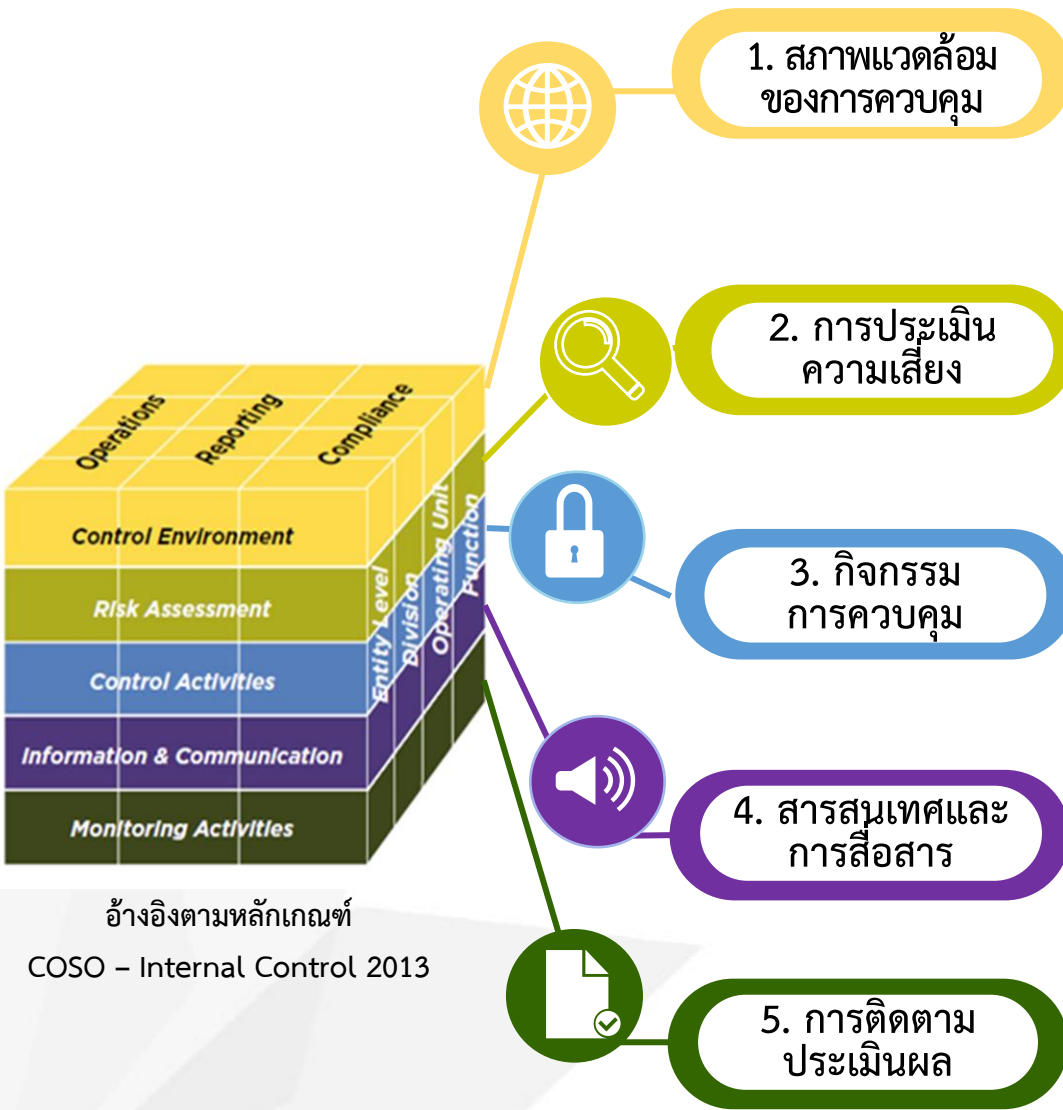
1. สภาพแวดล้อม ของการควบคุม

Operations
Reporting
Compliance

Control Environment
Risk Assessment
Control Activities
Information & Communication
Monitoring Activities

Entity Level
Division
Operating Unit
Function

2. การประเมิน ความเสี่ยง

3. กิจกรรม การควบคุม

4. สารสนเทศและ การสื่อสาร

5. การติดตาม ประเมินผล

อ้างอิงตามหลักเกณฑ์
COSO – Internal Control 2013